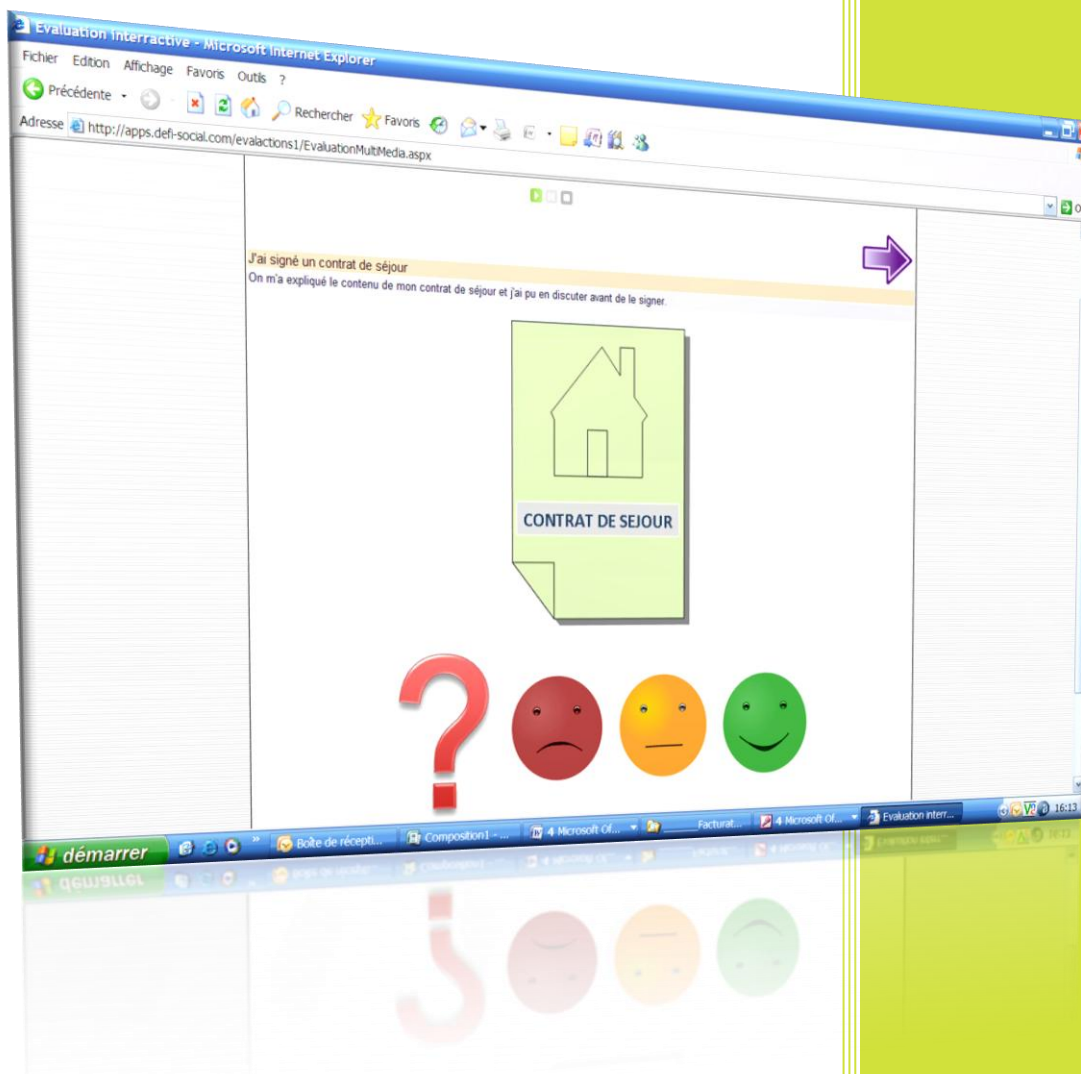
Evaluation Interractive - Microsoft Internet Explorer

Fichier Edition Affichage Favoris Outils ?

Précédente Rechercher Favoris

Adresse http://apps.defi-social.com/evalactions1/EvaluationMultiMedia.aspx

J'ai signé un contrat de séjour

On m'a expliqué le contenu de mon contrat de séjour et j'ai pu en discuter avant de le signer.

CONTRAT DE SEJOUR

démarrer Boîte de récepti... Composition1 - ... 4 Microsoft Of... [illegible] Facturat... 4 Microsoft Of... Evaluation interr... 16:13